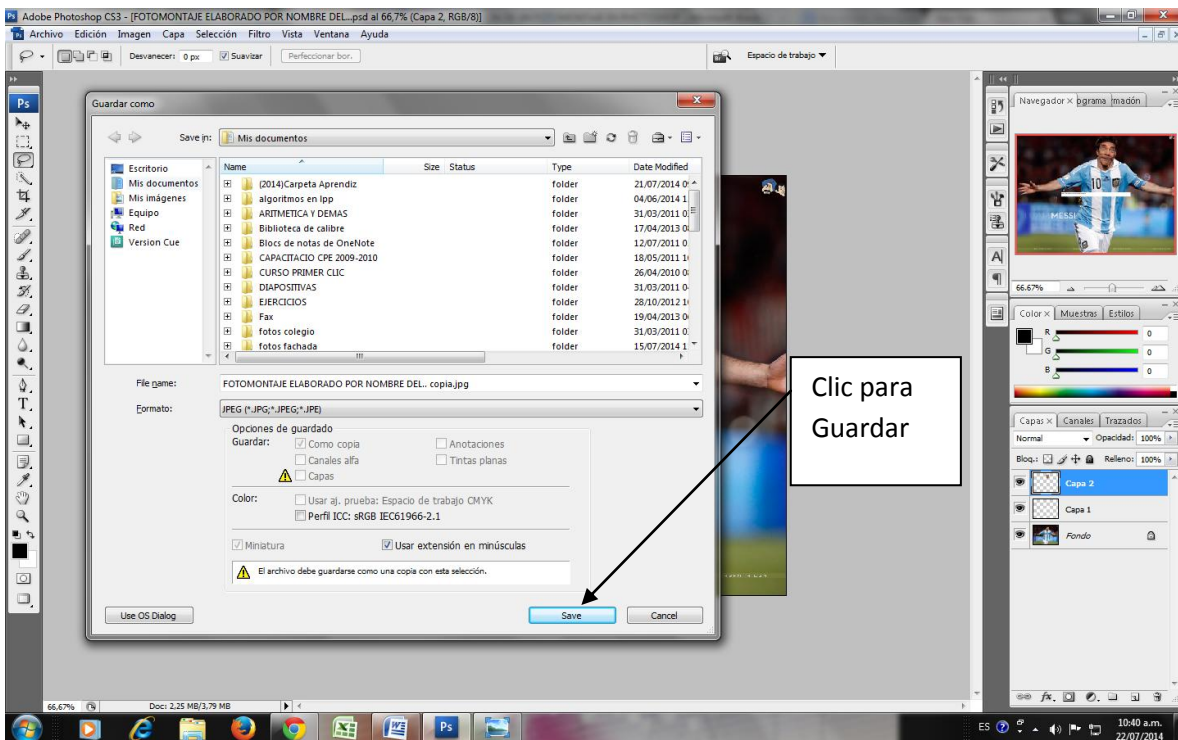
Adobe Photoshop CS3 - [FOTOMONTAJE ELABORADO POR NOMBRE DEL...psd al 66,7% (Capa 2, RGB/8)]

Archivo Edición Imagen Capa Selección Filtro Vista Ventana Ayuda

Desvanecer: 0 px Suavizar Perfeccionar bor.

Espacio de trabajo

Guardar como

Save in: Mis documentos

Escritorio
Mis documentos
Mis imágenes
Equipo
Red
Version Cue

| Name | Size | Status | Type | Date Modified |
|---|---|---|---|---|
| (2014)Carpeta Aprendiz | | | folder | 21/07/2014 0 |
| algoritmos en lpp | | | folder | 04/06/2014 1 |
| ARITMETICA Y DEMAS | | | folder | 31/03/2011 0 |
| Biblioteca de calibre | | | folder | 17/04/2013 0 |
| Blocs de notas de OneNote | | | folder | 12/07/2011 0 |
| CAPACITACIO CPE 2009-2010 | | | folder | 18/05/2011 1 |
| CURSO PRIMER CLIC | | | folder | 26/04/2010 0 |
| DIAPOSITIVAS | | | folder | 31/03/2011 0 |
| EJERCICIOS | | | folder | 28/10/2012 1 |
| Fax | | | folder | 19/04/2013 0 |
| fotos colegio | | | folder | 31/03/2011 0 |
| fotos fachada | | | folder | 15/07/2014 1 |

File name: FOTOMONTAJE ELABORADO POR NOMBRE DEL.. copia.jpg

Formato: JPEG (*.JPG;*.JPEG;*.JPE)

Opciones de guardado
Guardar: Como copia Anotaciones
Canales alfa Tintas planas
Capas

Color: Usar aj. prueba: Espacio de trabajo CMYK
Perfil ICC: sRGB IEC61966-2.1

Miniatura Usar extensión en minúsculas

El archivo debe guardarse como una copia con esta selección.

Use OS Dialog Save Cancel

Clic para Guardar

Navegador × ograma mación

MESSI

66.67%

Color × Muestras Estilos

R 0
G 0
B 0

Capas × Canales Trazados

Normal Opacidad: 100%

Bloq.: Relleno: 100%

Capa 2
Capa 1
Fondo

66,67% Doc: 2,25 MB/3,79 MB

ES 10:40 a.m. 22/07/2014